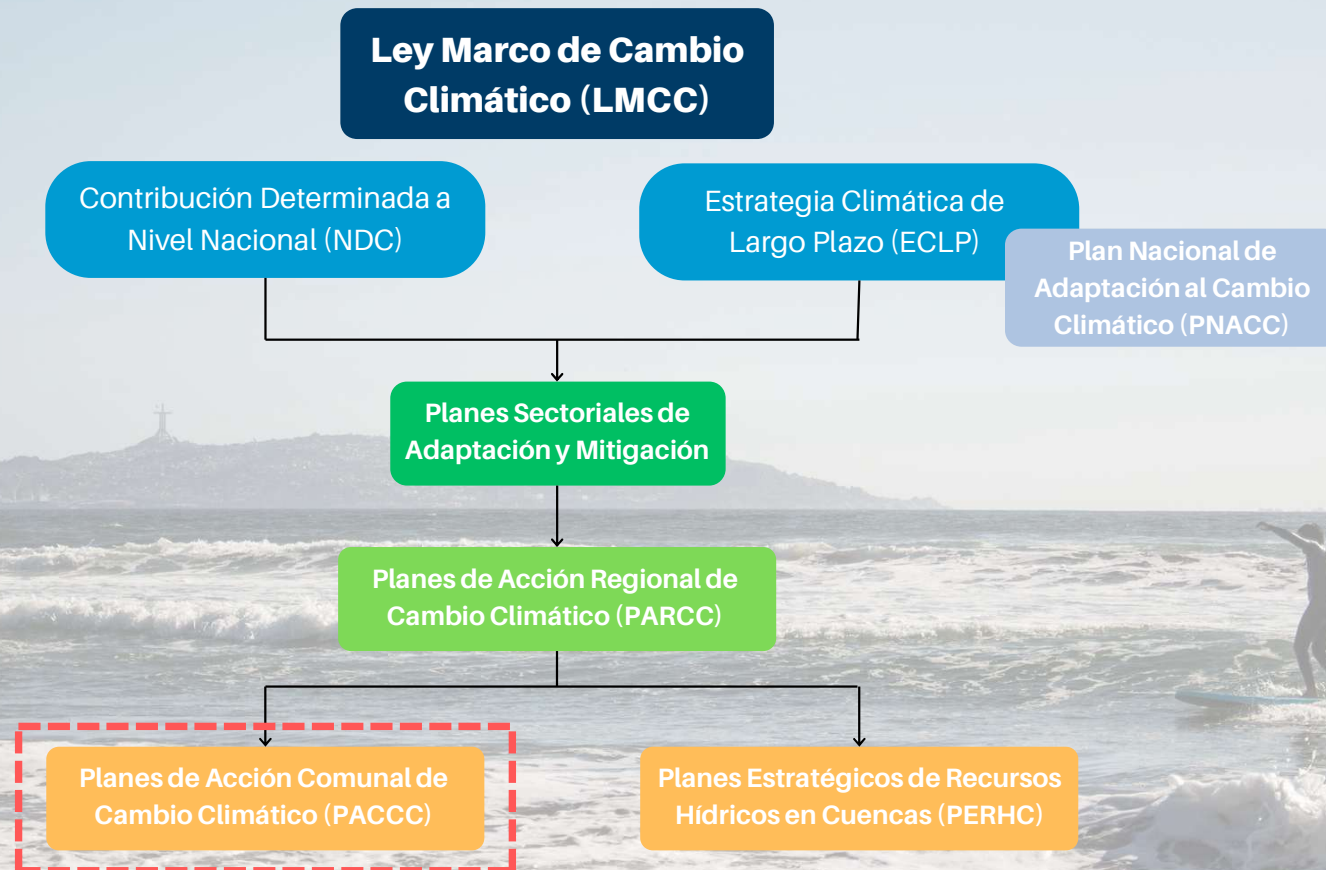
Ley Marco de Cambio Climático (LMCC)

Contribución Determinada a Nivel Nacional (NDC)

Estrategia Climática de Largo Plazo (ECLP)

Plan Nacional de Adaptación al Cambio Climático (PNACC)

Planes Sectoriales de Adaptación y Mitigación

Planes de Acción Regional de Cambio Climático (PARCC)

Planes de Acción Comunal de Cambio Climático (PACCC)

Planes Estratégicos de Recursos Hídricos en Cuencas (PERHC)